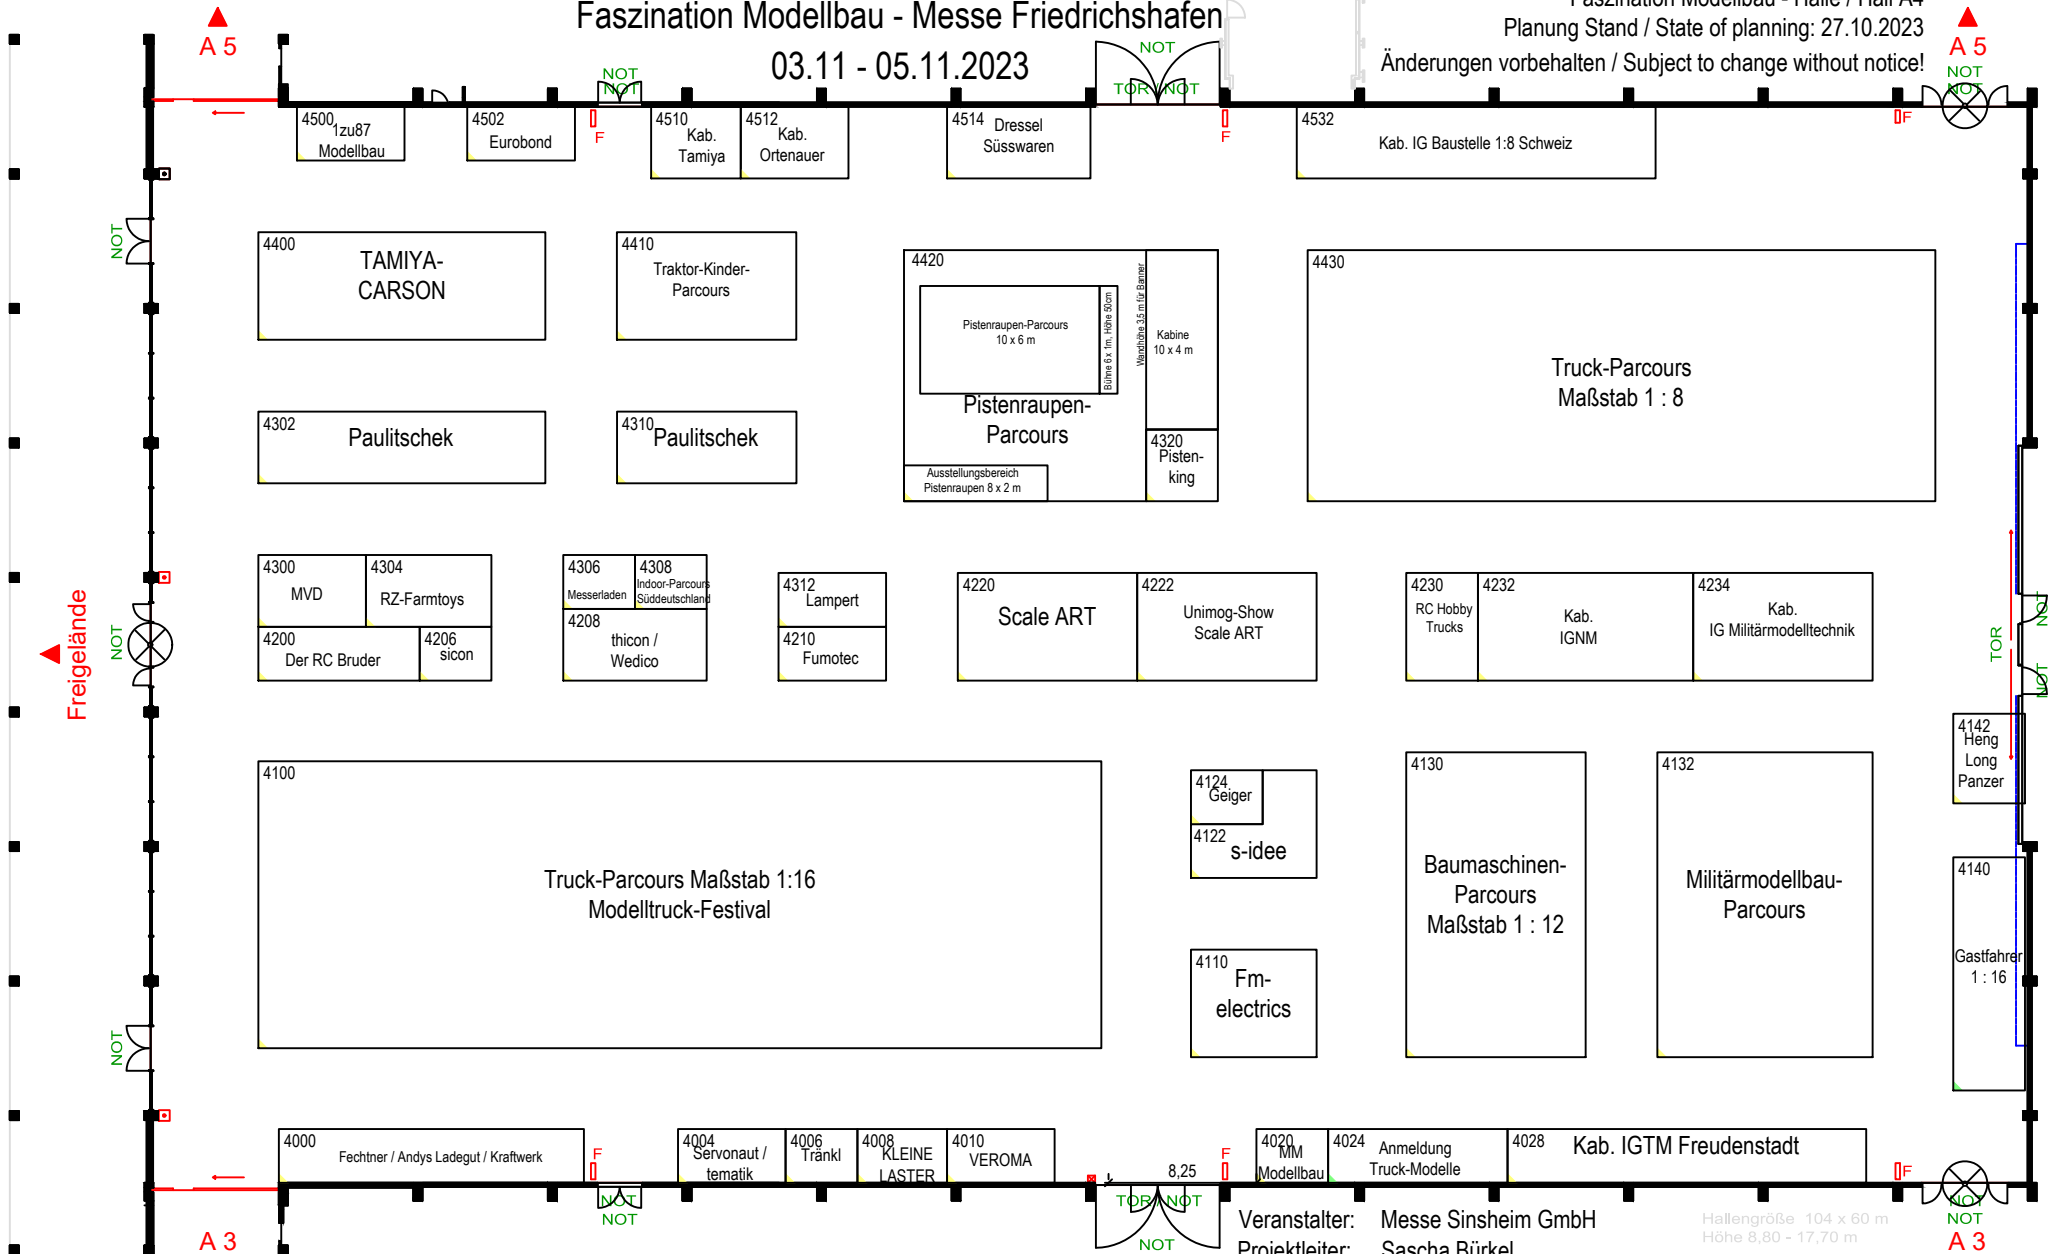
Faszination Modellbau - Messe Friedrichshafen
03.11 - 05.11.2023

Faszination Modellbau - Halle / Hall A4
Planung Stand / State of planning: 27.10.2023
Änderungen vorbehalten / Subject to change without notice!

A 5
A 5
NOT
NOT
NOT
TOR
NOT
NOT
NOT
F
F
F

4500 1zu87 Modellbau
4502 Eurobond
4510 Kab. Tamiya
4512 Kab. Ortenauer
4514 Dressel Süsswaren
4532 Kab. IG Baustelle 1:8 Schweiz

4400 TAMIYA-CARSON
4410 Traktor-Kinder-Parcours
4420 Pistenraupen-Parcours 10 x 6 m
Bühne 6x 1m, Höhe 50cm
Wandhöhe 3,5 m für Banner
Kabine 10 x 4 m
Pistenraupen-Parcours
Ausstellungsbereich Pistenraupen 8 x 2 m
4320 Pisten-king
4430 Truck-Parcours Maßstab 1 : 8

4302 Paulitschek
4310 Paulitschek

4300 MVD
4304 RZ-Farmtoys
4200 Der RC Bruder
4206 sicon
4306 Messerladen
4308 Indoor-Parcours Süddeutschland
4208 thicon / Wedico
4312 Lampert
4210 Fumotec
4220 Scale ART
4222 Unimog-Show Scale ART
4230 RC Hobby Trucks
4232 Kab. IGNM
4234 Kab. IG Militärmodelltechnik

NOT
NOT
NOT
Freigelände
TOR
NOT
NOT

4142 Heng Long Panzer
4100 Truck-Parcours Maßstab 1:16 Modelltruck-Festival
4124 Geiger
4122 s-idee
4110 Fm-electrics
4130 Baumaschinen-Parcours Maßstab 1 : 12
4132 Militärmodellbau-Parcours
4140 Gastfahrer 1 : 16

4000 Fechtner / Andys Ladegut / Kraftwerk
4004 Servonaut / tematik
4006 Tränkl
4008 KLEINE LASTER
4010 VEROMA
8,25
4020 MM Modellbau
4024 Anmeldung Truck-Modelle
4028 Kab. IGTM Freudenstadt

F
F
F
NOT
NOT
TOR
NOT
NOT
NOT
NOT
A 3
A 3

Veranstalter: Messe Sinsheim GmbH
Projektleiter: Sascha Bürkel
Hallengröße 104 x 60 m
Höhe 8,80 - 17,70 m